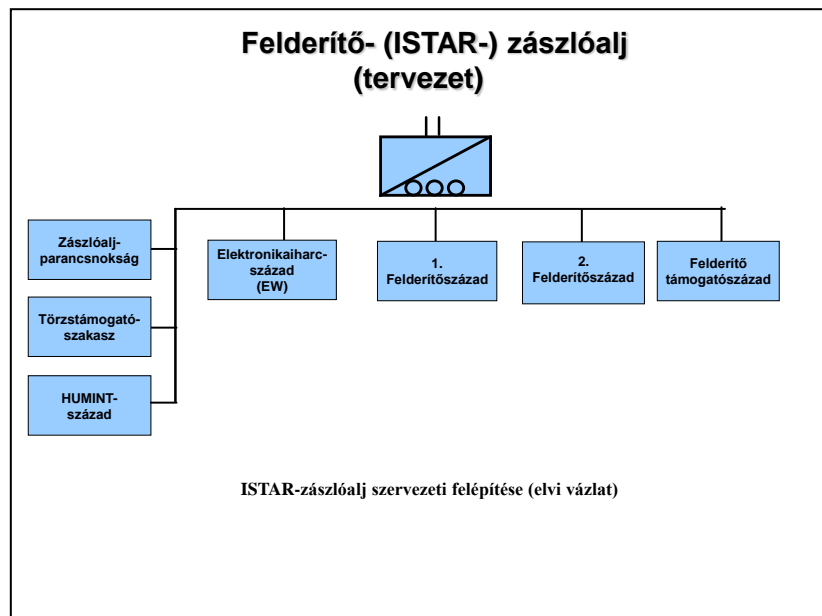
Felderítő- (ISTAR-) zászlóalj
(tervezet)

Zászlóalj-parancsnokság

Törzstámogató-szakasz

HUMINT-század

Elektronikaiharc-század (EW)

1. Felderítőszázad

2. Felderítőszázad

Felderítő támogatószázad

ISTAR-zászlóalj szervezeti felépítése (elvi vázlat)